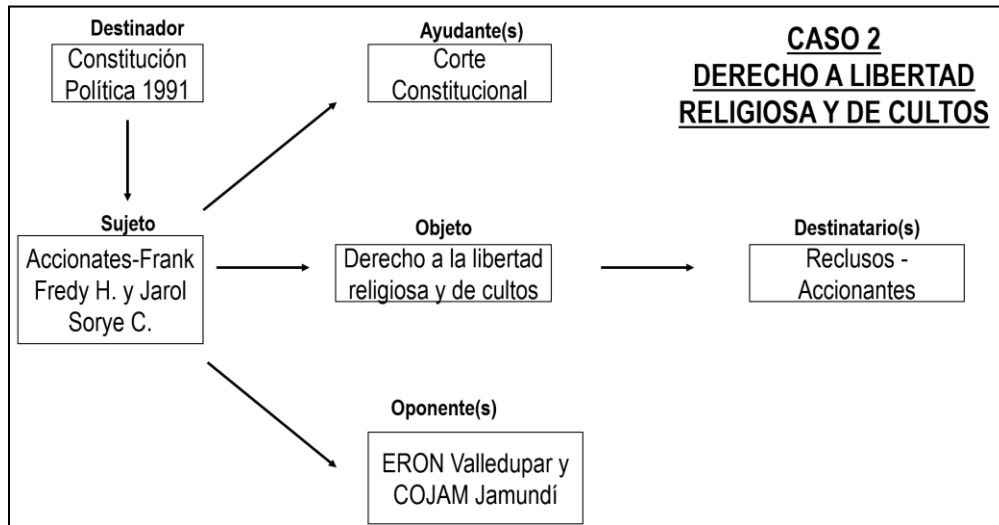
Destinador
Constitución Política 1991

Ayudante(s)
Corte Constitucional

CASO 2
DERECHO A LIBERTAD RELIGIOSA Y DE CULTOS

Sujeto
Accionates-Frank Fredy H. y Jarol Sorye C.

Objeto
Derecho a la libertad religiosa y de cultos

Destinatario(s)
Reclusos - Accionantes

Oponente(s)
ERON Valledupar y COJAM Jamundí